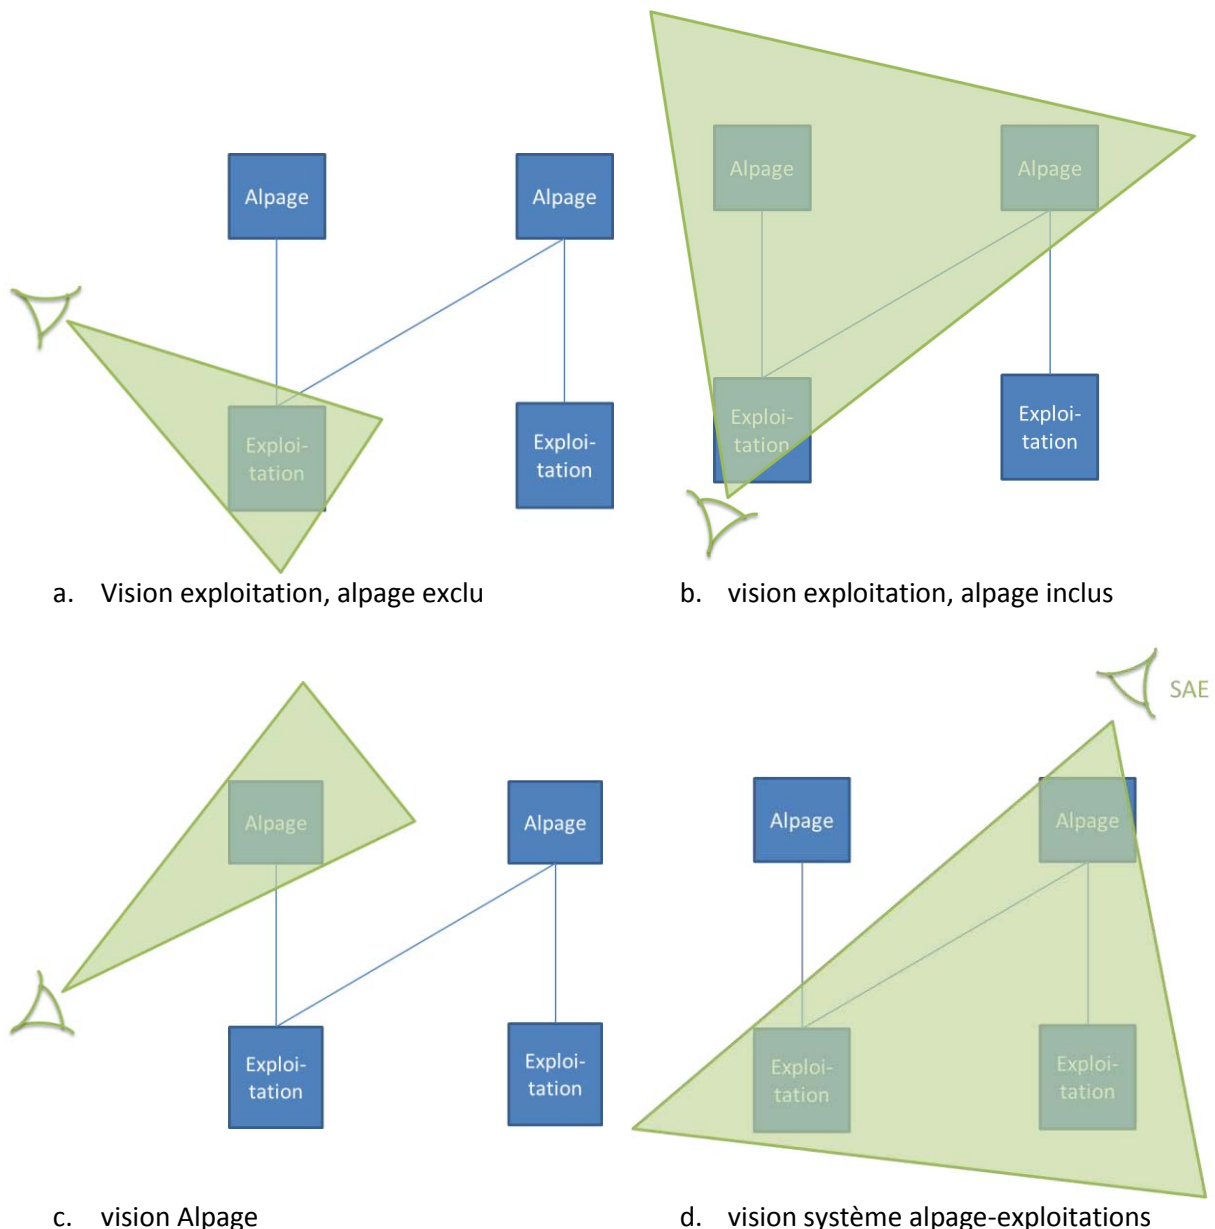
Alpage

Alpage

Exploitation

Exploitation

a. Vision exploitation, alpage exclu

Alpage

Alpage

Exploitation

Exploitation

b. vision exploitation, alpage inclus

Alpage

Alpage

Exploitation

Exploitation

c. vision Alpage

SAE

Alpage

Alpage

Exploitation

Exploitation

d. vision système alpage-exploitations